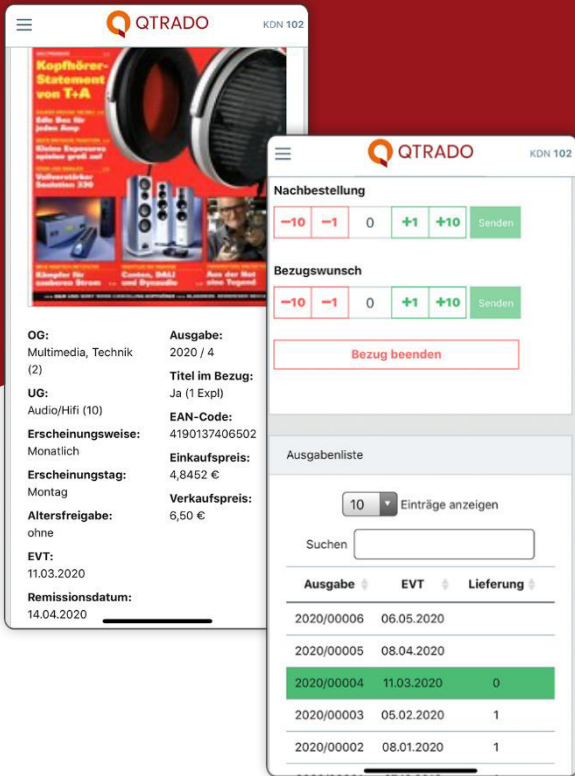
QTRADO KDN 102

Kopfhörer-Statement von T+A

Edle Box für jeden Amp

Kleine Exposures spielen groß auf

Vollverstärker Soulution 330

Klangfilter für sauberen Strom

Canton, DALI und Dynaudio

Aus der Not eine Tugend

OG:
Multimedia, Technik (2)

UG:
Audio/Hifi (10)

Erscheinungsweise:
Monatlich

Erscheinungstag:
Montag

Altersfreigabe:
ohne

EVT:
11.03.2020

Remissionsdatum:
14.04.2020

Ausgabe:
2020 / 4

Titel im Bezug:
Ja (1 Expl)

EAN-Code:
4190137406502

Einkaufspreis:
4,8452 €

Verkaufspreis:
6,50 €

QTRADO KDN 102

Nachbestellung

−10 −1 0 +1 +10 Senden

Bezugswunsch

−10 −1 0 +1 +10 Senden

Bezug beenden

Ausgabenliste

10 Einträge anzeigen

Suchen

| Ausgabe | EVT | Lieferung |
|---|---|---|
| 2020/00006 | 06.05.2020 | |
| 2020/00005 | 08.04.2020 | |
| 2020/00004 | 11.03.2020 | 0 |
| 2020/00003 | 05.02.2020 | 1 |
| 2020/00002 | 08.01.2020 | 1 |